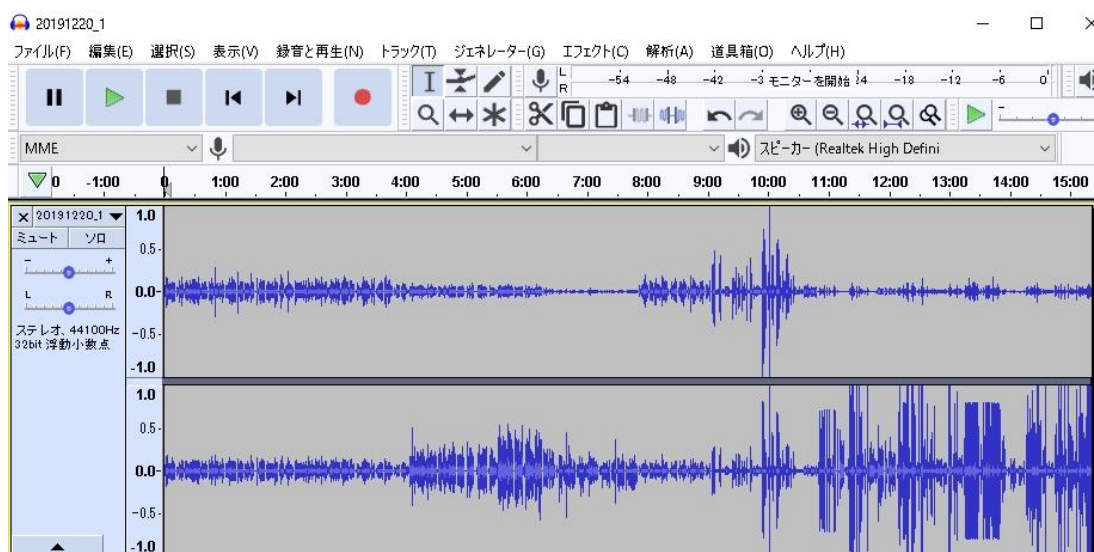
20191220_1

ファイル(F) 編集(E) 選択(S) 表示(V) 録音と再生(N) トラック(T) ジェネレーター(G) エフェクト(C) 解析(A) 道具箱(O) ヘルプ(H)

L R -54 -48 -42 -3 モニターを開始 24 -18 -12 -6 0

MME

スピーカー (Realtek High Defini

0 -1:00 0 1:00 2:00 3:00 4:00 5:00 6:00 7:00 8:00 9:00 10:00 11:00 12:00 13:00 14:00 15:00

20191220_1
ミュート ソロ
- +
L R
ステレオ, 44100Hz
32bit 浮動小数点

1.0
0.5-
0.0-
-0.5-
-1.0
1.0
0.5-
0.0-
-0.5-
-1.0